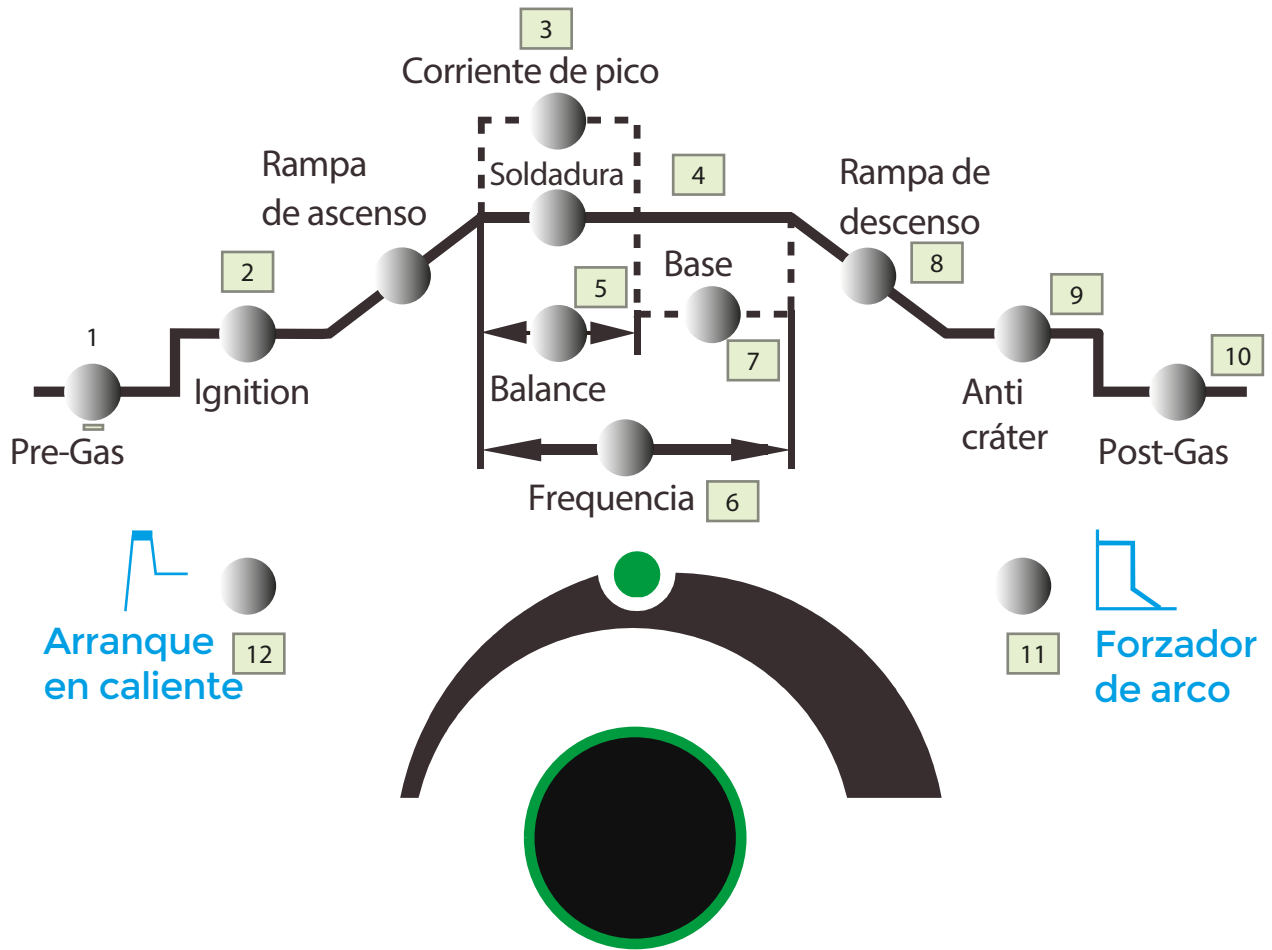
3
Corriente de pico

Rampa de ascenso

Soldadura

4

Rampa de descenso

8

2

5

Base

9

1

Ignition

7

10

Balance

Anti cráter

Pre-Gas

Post-Gas

Frequencia

6

Arranque en caliente

12

11

Forzador de arco